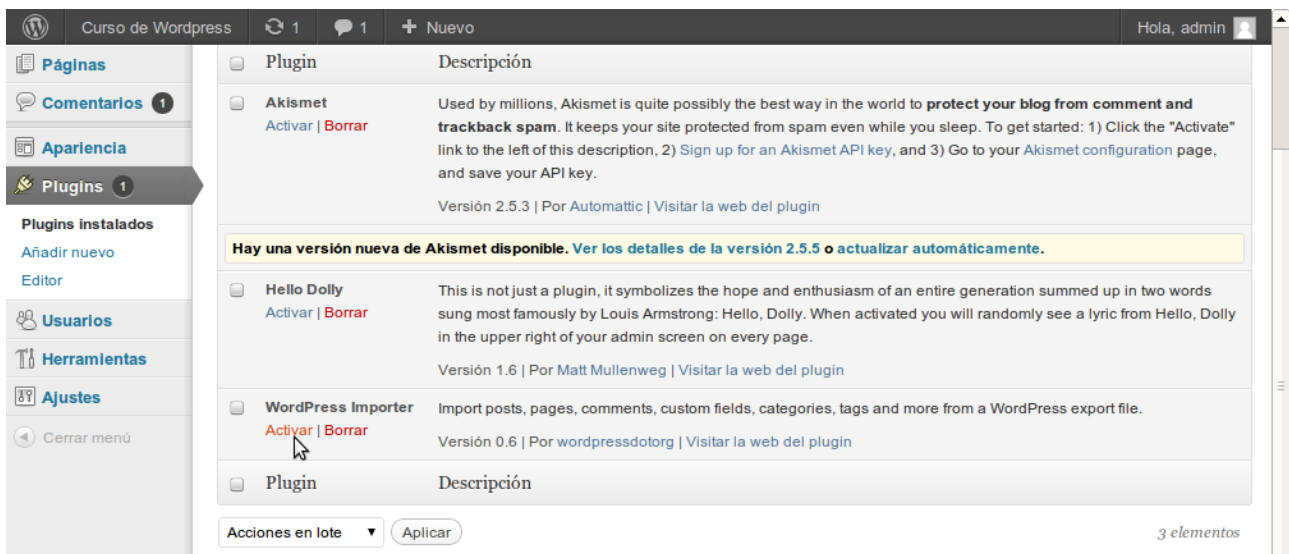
Curso de Wordpress 1 1 Nuevo Hola, admin

Páginas
Comentarios 1
Apariencia
Plugins 1
Plugins instalados
Añadir nuevo
Editor
Usuarios
Herramientas
Ajustes
Cerrar menú

| | Plugin | Descripción |
|---|---|---|
| | Akismet<br>Activar \| Borrar | Used by millions, Akismet is quite possibly the best way in the world to **protect your blog from comment and trackback spam**. It keeps your site protected from spam even while you sleep. To get started: 1) Click the "Activate" link to the left of this description, 2) Sign up for an Akismet API key, and 3) Go to your Akismet configuration page, and save your API key.<br>Versión 2.5.3 \| Por Automattic \| Visitar la web del plugin |
| | **Hay una versión nueva de Akismet disponible. Ver los detalles de la versión 2.5.5 o actualizar automáticamente.** | |
| | Hello Dolly<br>Activar \| Borrar | This is not just a plugin, it symbolizes the hope and enthusiasm of an entire generation summed up in two words sung most famously by Louis Armstrong: Hello, Dolly. When activated you will randomly see a lyric from Hello, Dolly in the upper right of your admin screen on every page.<br>Versión 1.6 \| Por Matt Mullenweg \| Visitar la web del plugin |
| | WordPress Importer<br>Activar \| Borrar | Import posts, pages, comments, custom fields, categories, tags and more from a WordPress export file.<br>Versión 0.6 \| Por wordpressdotorg \| Visitar la web del plugin |
| | Plugin | Descripción |

Acciones en lote Aplicar 3 elementos